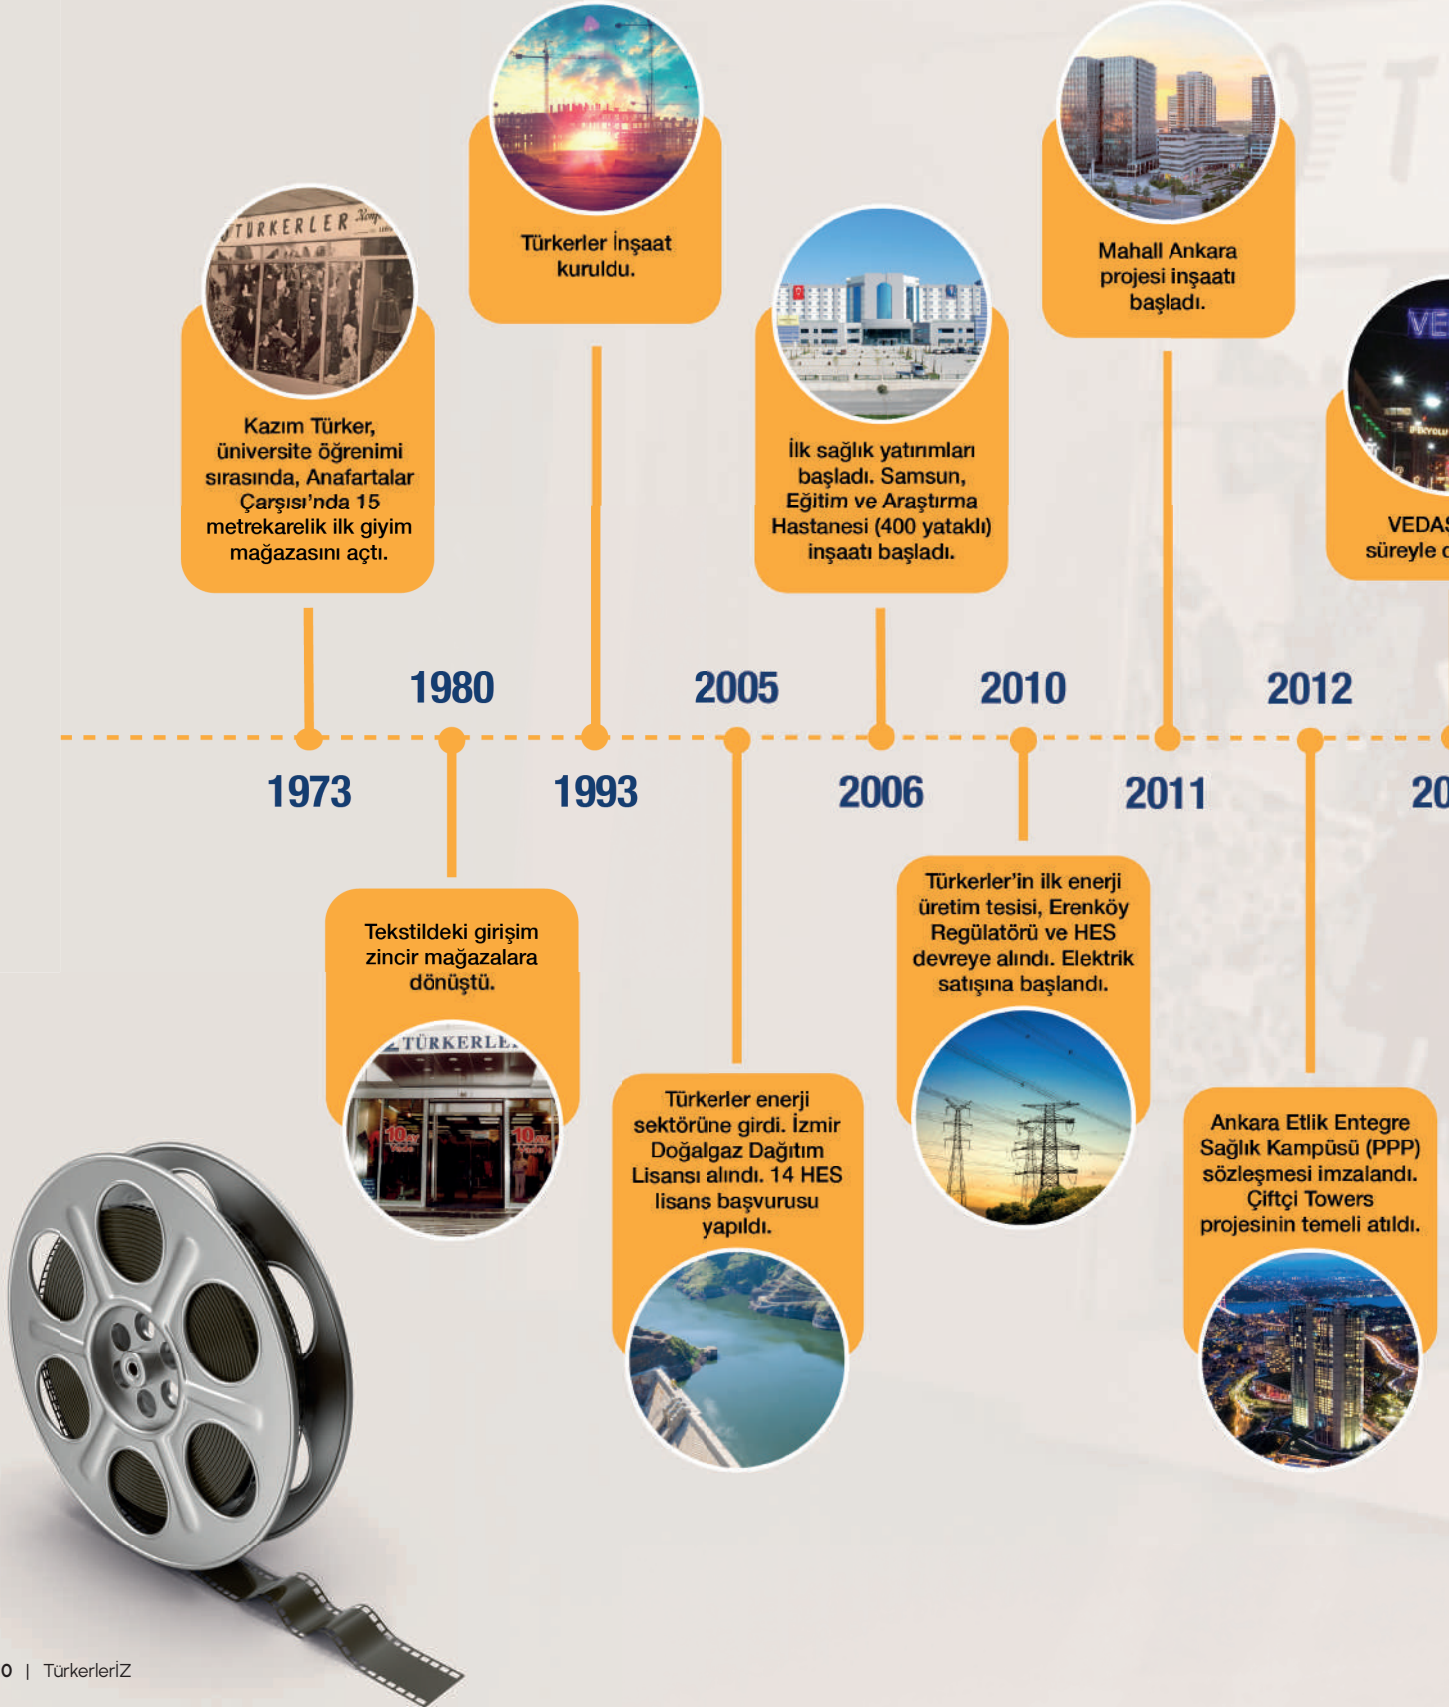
Kazım Türker, üniversite öğrenimi sırasında, Anafartalar Çarşısı'nda 15 metrekarelik ilk giyim mağazasını açtı.

Türkerler İnşaat kuruldu.

İlk sağlık yatırımları başladı. Samsun, Eğitim ve Araştırma Hastanesi (400 yataklı) inşaatı başladı.

Mahall Ankara projesi inşaatı başladı.

VEDA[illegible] süreyle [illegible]

1980

2005

2010

2012

1973

1993

2006

2011

20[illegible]

Tekstildeki girişim zincir mağazalara dönüştü.

TÜRKERLE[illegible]

Türkerler enerji sektörüne girdi. İzmir Doğalgaz Dağıtım Lisansı alındı. 14 HES lisans başvurusu yapıldı.

Türkerler'in ilk enerji üretim tesisi, Erenköy Regülatörü ve HES devreye alındı. Elektrik satışına başlandı.

Ankara Etlik Entegre Sağlık Kampüsü (PPP) sözleşmesi imzalandı. Çiftçi Towers projesinin temeli atıldı.

0 | TürkerlerİZ